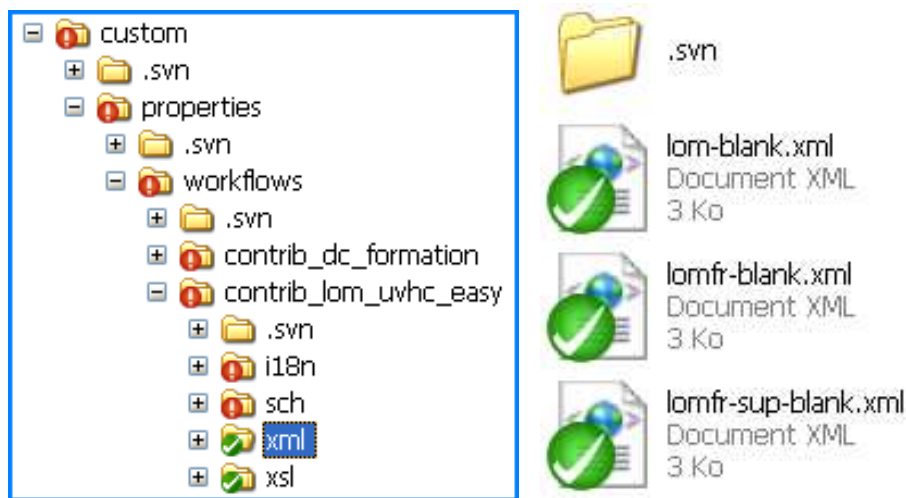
custom
.svn
properties
.svn
workflows
.svn
contrib_dc_formation
contrib_lom_uvhc_easy
.svn
i18n
sch
xml
xsl

.svn

lom-blank.xml
Document XML
3 Ko

lomfr-blank.xml
Document XML
3 Ko

lomfr-sup-blank.xml
Document XML
3 Ko